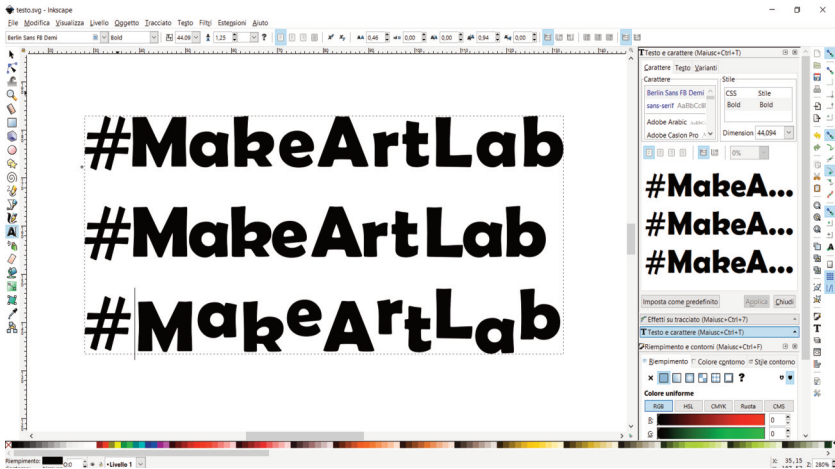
testo.svg - Inkscape

File Modifica Visualizza Livello Oggetto Tracciato Testo Filtri Estensioni Aiuto

Berlin Sans FB Demi Bold 44,09 1,25 ? 0,46 0,00 0,00 0,94 0,00

#MakeArtLab

#MakeArtLab

#MakeArtLab

Testo e carattere (Maiusc+Ctrl+T)

Carattere Testo Varianti

Carattere

Berlin Sans FB Demi

sans-serif AaBbCcIi

Adobe Arabic

Adobe Caslon Pro

Stile

CSS Stile

Bold Bold

Dimensione 44,094

0%

#MakeA...

#MakeA...

#MakeA...

Imposta come predefinito Applica Chiudi

Effetti su tracciato (Maiusc+Ctrl+7)

Testo e carattere (Maiusc+Ctrl+T)

Riempimento e contorni (Maiusc+Ctrl+F)

Riempimento Colore contorno Stile contorno

× ?

Colore uniforme

RGB HSL CMYK Ruota CMS

R: 0

G: 0

Riempimento:

Livello 1

X: 35,15

Z: 280%